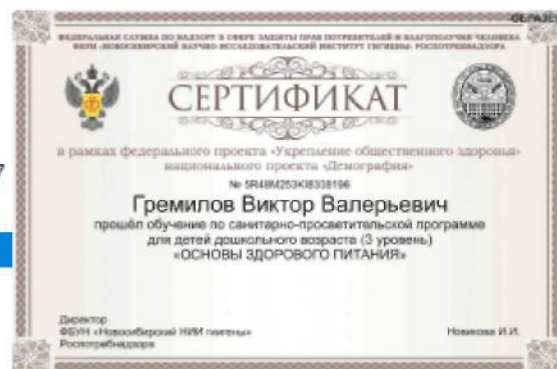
ОБРАЗЕЦ

ФЕДЕРАЛЬНАЯ СЛУЖБА ПО НАДЗОРУ В СФЕРЕ ЗАЩИТЫ ПРАВ ПОТРЕБИТЕЛЕЙ И БЛАГОПОЛУЧИЯ ЧЕЛОВЕКА ФБУН «НОВОСИБИРСКИЙ НАУЧНО-ИССЛЕДОВАТЕЛЬСКИЙ ИНСТИТУТ ГИГИЕНЫ» РОСПОТРЕБНАДЗОРА

СЕРТИФИКАТ

в рамках федерального проекта «Укрепление общественного здоровья» национального проекта «Демография»

№ 5R48M253KI8338196

Гремилов Виктор Валерьевич

прошёл обучение по санитарно-просветительской программе для детей дошкольного возраста (3 уровень) «ОСНОВЫ ЗДОРОВОГО ПИТАНИЯ»

Директор ФБУН «Новосибирский НИИ гигиены» Роспотребнадзора

Новикова И.И.

7